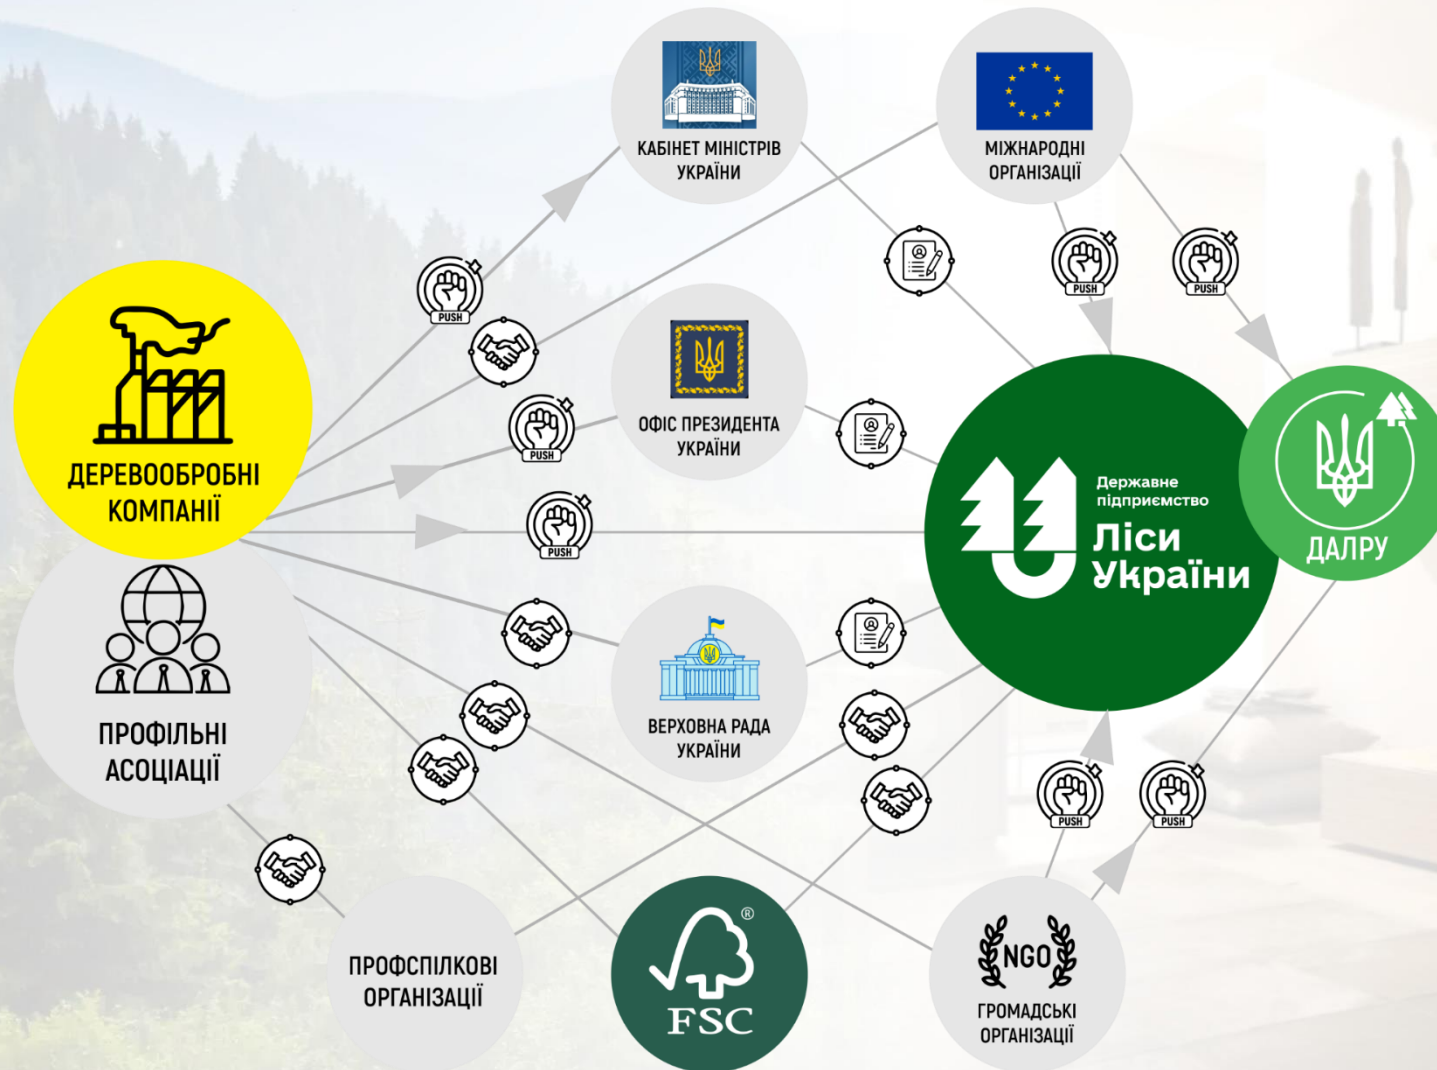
КАБІНЕТ МІНІСТРІВ УКРАЇНИ

МІЖНАРОДНІ ОРГАНІЗАЦІЇ

PUSH

PUSH

PUSH

ДЕРЕВООБРОБНІ КОМПАНІЇ

PUSH

ОФІС ПРЕЗИДЕНТА УКРАЇНИ

Державне підприємство Ліси України

ДАЛРУ

PUSH

ПРОФІЛЬНІ АСОЦІАЦІЇ

ВЕРХОВНА РАДА УКРАЇНИ

PUSH

PUSH

ПРОФСПІЛКОВІ ОРГАНІЗАЦІЇ

FSC

NGO

ГРОМАДСЬКІ ОРГАНІЗАЦІЇ